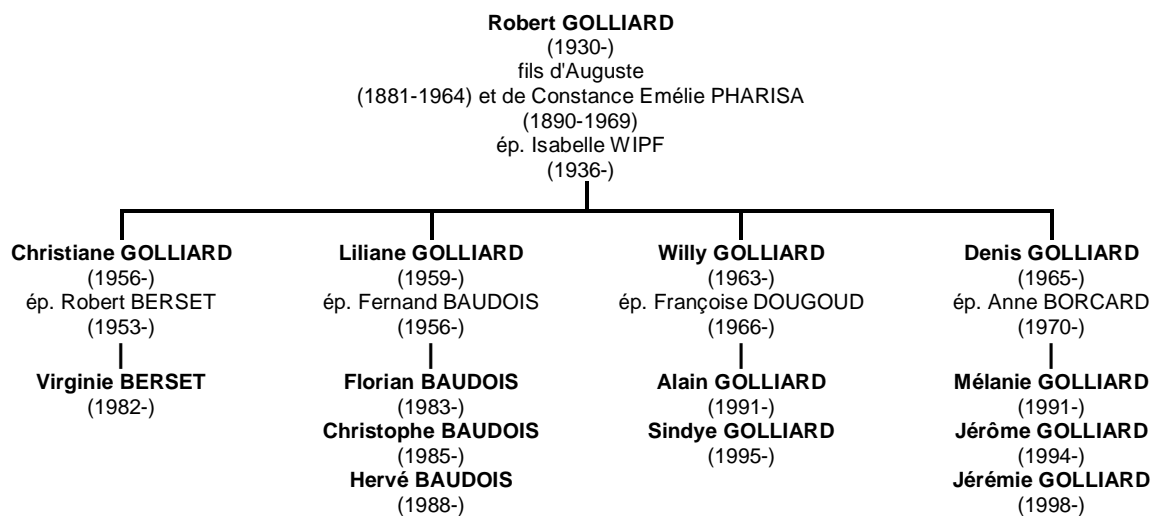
**Robert GOLLIARD**
(1930-)
fils d'Auguste
(1881-1964) et de Constance Emélie PHARISA
(1890-1969)
ép. Isabelle WIPF
(1936-)

**Christiane GOLLIARD**
(1956-)
ép. Robert BERSET
(1953-)

**Virginie BERSET**
(1982-)

**Liliane GOLLIARD**
(1959-)
ép. Fernand BAUDOIS
(1956-)

**Florian BAUDOIS**
(1983-)
**Christophe BAUDOIS**
(1985-)
**Hervé BAUDOIS**
(1988-)

**Willy GOLLIARD**
(1963-)
ép. Françoise DOUGOUD
(1966-)

**Alain GOLLIARD**
(1991-)
**Sindye GOLLIARD**
(1995-)

**Denis GOLLIARD**
(1965-)
ép. Anne BORCARD
(1970-)

**Mélanie GOLLIARD**
(1991-)
**Jérôme GOLLIARD**
(1994-)
**Jérémie GOLLIARD**
(1998-)